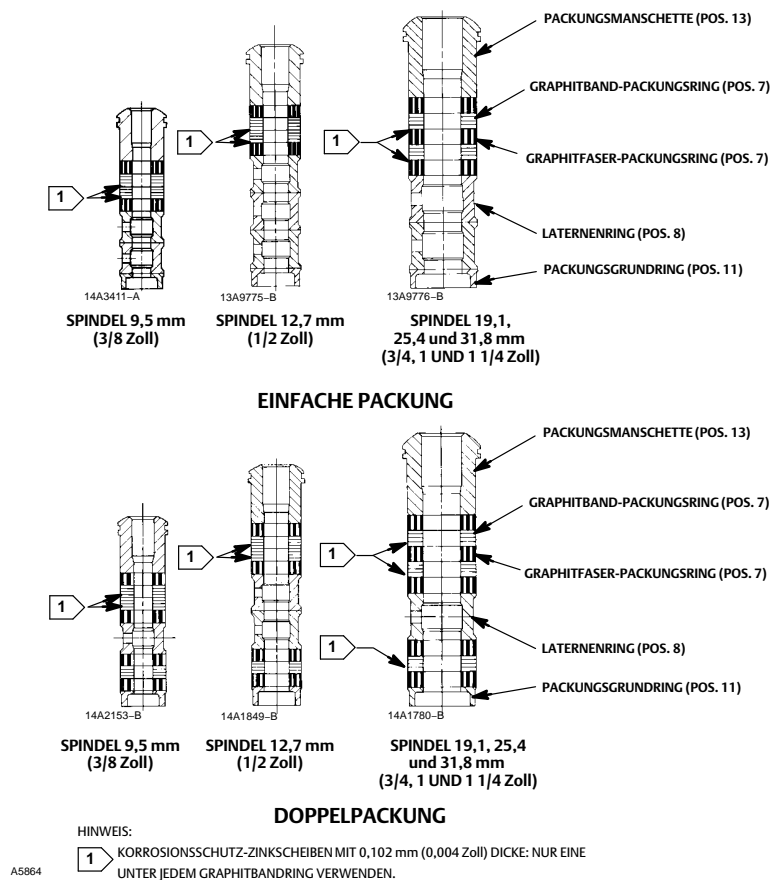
PACKUNGSMANSCHETTE (POS. 13)

GRAPHITBAND-PACKUNGSRING (POS. 7)

1

1

GRAPHITFASER-PACKUNGSRING (POS. 7)

1

LATERNENRING (POS. 8)

PACKUNGSGRUNDRING (POS. 11)

14A3411–A

13A9775–B

13A9776–B

SPINDEL 9,5 mm (3/8 Zoll)

SPINDEL 12,7 mm (1/2 Zoll)

SPINDEL 19,1, 25,4 und 31,8 mm (3/4, 1 UND 1 1/4 Zoll)

EINFACHE PACKUNG

PACKUNGSMANSCHETTE (POS. 13)

GRAPHITBAND-PACKUNGSRING (POS. 7)

1

1

GRAPHITFASER-PACKUNGSRING (POS. 7)

1

1

LATERNENRING (POS. 8)

PACKUNGSGRUNDRING (POS. 11)

14A2153–B

14A1849–B

14A1780–B

SPINDEL 9,5 mm (3/8 Zoll)

SPINDEL 12,7 mm (1/2 Zoll)

SPINDEL 19,1, 25,4 und 31,8 mm (3/4, 1 UND 1 1/4 Zoll)

DOPPELPACKUNG

HINWEIS:

1 KORROSIONSSCHUTZ-ZINKSCHEIBEN MIT 0,102 mm (0,004 Zoll) DICKE: NUR EINE UNTER JEDEM GRAPHITBANDRING VERWENDEN.

A5864